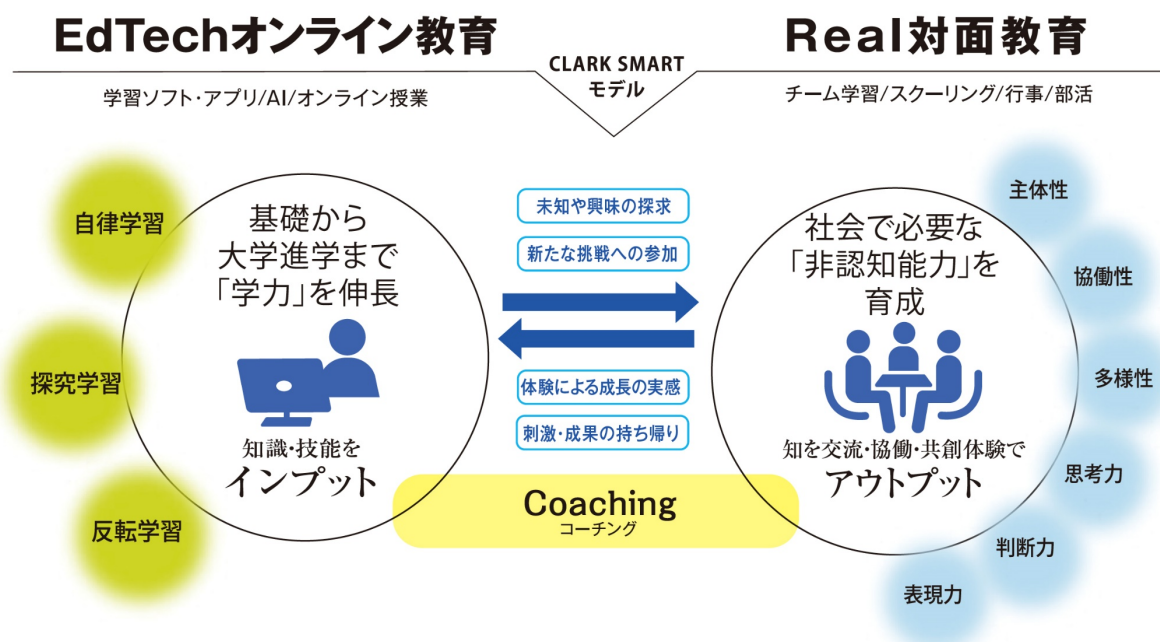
EdTechオンライン教育

CLARK SMART
モデル

Real対面教育

学習ソフト・アプリ/AI/オンライン授業

チーム学習/スクーリング/行事/部活

自律学習

探究学習

反転学習

基礎から
大学進学まで
「学力」を伸長

知識・技能を
インプット

未知や興味の探求

新たな挑戦への参加

体験による成長の実感

刺激・成果の持ち帰り

Coaching
コーチング

社会で必要な
「非認知能力」を
育成

知を交流・協働・共創体験で
アウトプット

主体性

協働性

多様性

思考力

判断力

表現力